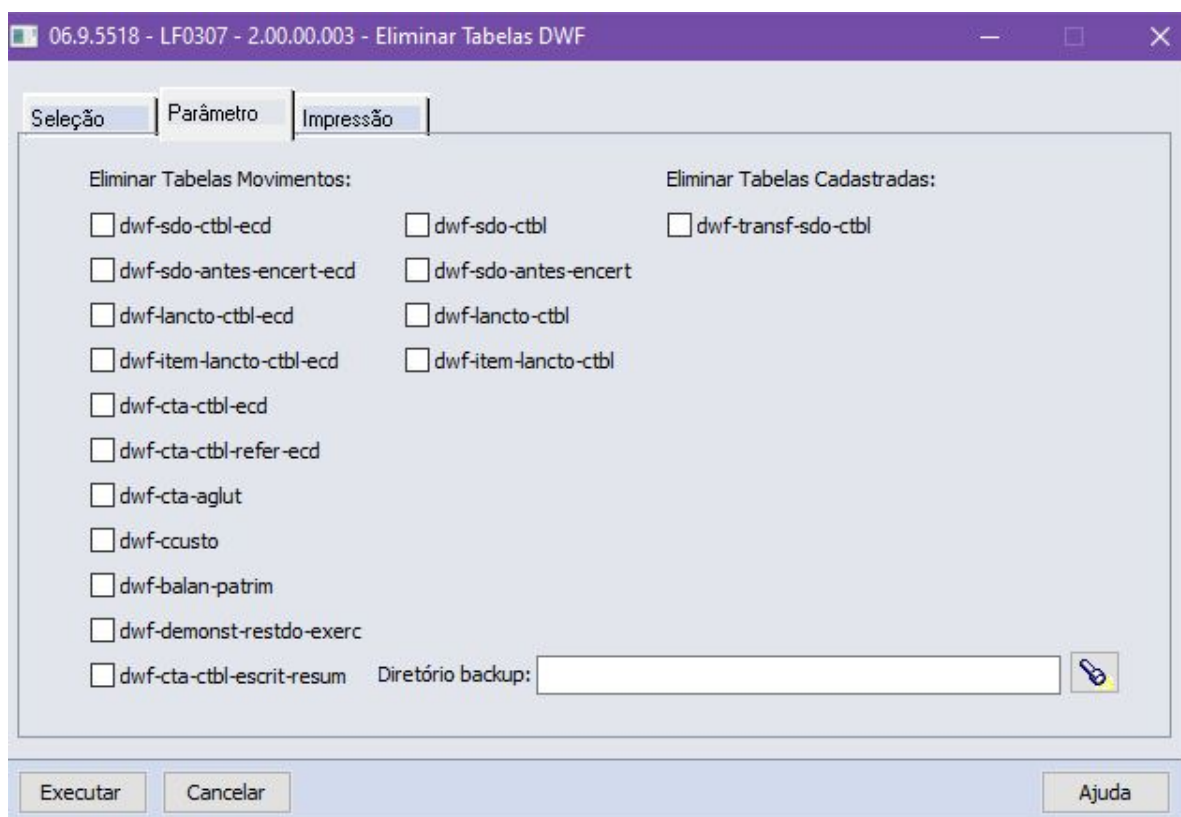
06.9.5518 - LF0307 - 2.00.00.003 - Eliminar Tabelas DWF

Seleção | Parâmetro | Impressão

Eliminar Tabelas Movimentos:

dwf-sdo-ctbl-ecd
dwf-sdo-antes-encert-ecd
dwf-lancto-ctbl-ecd
dwf-item-lancto-ctbl-ecd
dwf-cta-ctbl-ecd
dwf-cta-ctbl-refer-ecd
dwf-cta-aglut
dwf-ccusto
dwf-balan-patrim
dwf-demonst-restdo-exerc
dwf-cta-ctbl-escrit-resum

dwf-sdo-ctbl
dwf-sdo-antes-encert
dwf-lancto-ctbl
dwf-item-lancto-ctbl

Eliminar Tabelas Cadastradas:

dwf-transf-sdo-ctbl

Diretório backup:

Executar | Cancelar | Ajuda